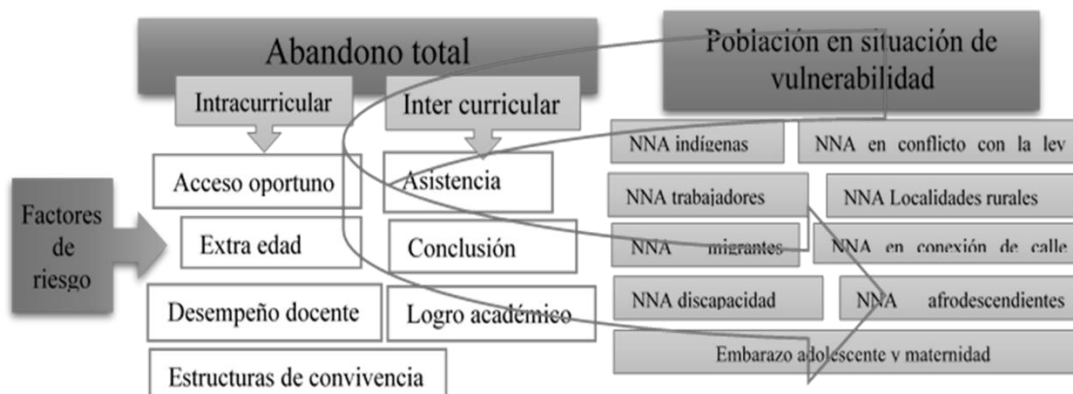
Abandono total

Intracurricular

Inter curricular

Población en situación de vulnerabilidad

Factores de riesgo

Acceso oportuno

Asistencia

Extra edad

Conclusión

Desempeño docente

Logro académico

Estructuras de convivencia

NNA indígenas

NNA en conflicto con la ley

NNA trabajadores

NNA Localidades rurales

NNA migrantes

NNA en conexión de calle

NNA discapacidad

NNA afrodescendientes

Embarazo adolescente y maternidad